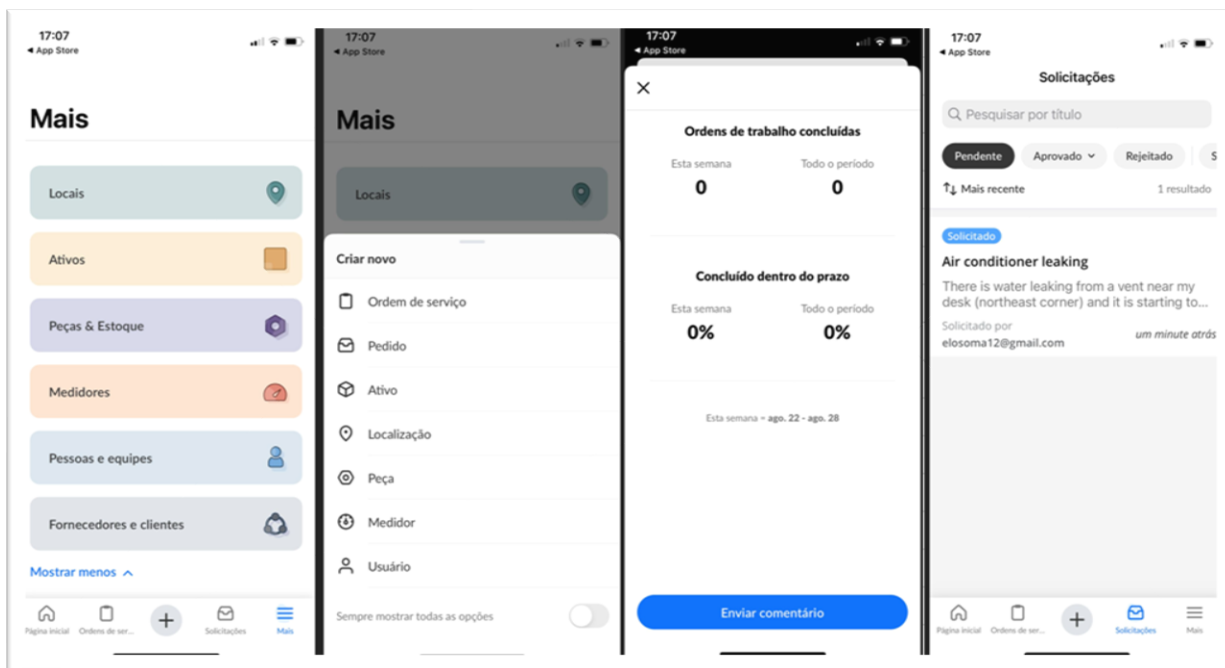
17:07
◂ App Store

Mais

Locais

Ativos

Peças & Estoque

Medidores

Pessoas e equipes

Fornecedores e clientes

Mostrar menos

Página inicial
Ordens de ser...
+
Solicitações
Mais

17:07
◂ App Store

Mais

Locais

Criar novo

Ordem de serviço

Pedido

Ativo

Localização

Peça

Medidor

Usuário

Sempre mostrar todas as opções

17:07
◂ App Store

Ordens de trabalho concluídas

Esta semana
0

Todo o período
0

Concluído dentro do prazo

Esta semana
0%

Todo o período
0%

Esta semana • ago. 22 - ago. 28

Enviar comentário

17:07
◂ App Store

Solicitações

Pesquisar por título

Pendente
Aprovado
Rejeitado
S

Mais recente
1 resultado

Solicitado

Air conditioner leaking

There is water leaking from a vent near my desk (northeast corner) and it is starting to...

Solicitado por
elosoma12@gmail.com
um minute atrás

Página inicial
Ordens de ser...
+
Solicitações
Mais